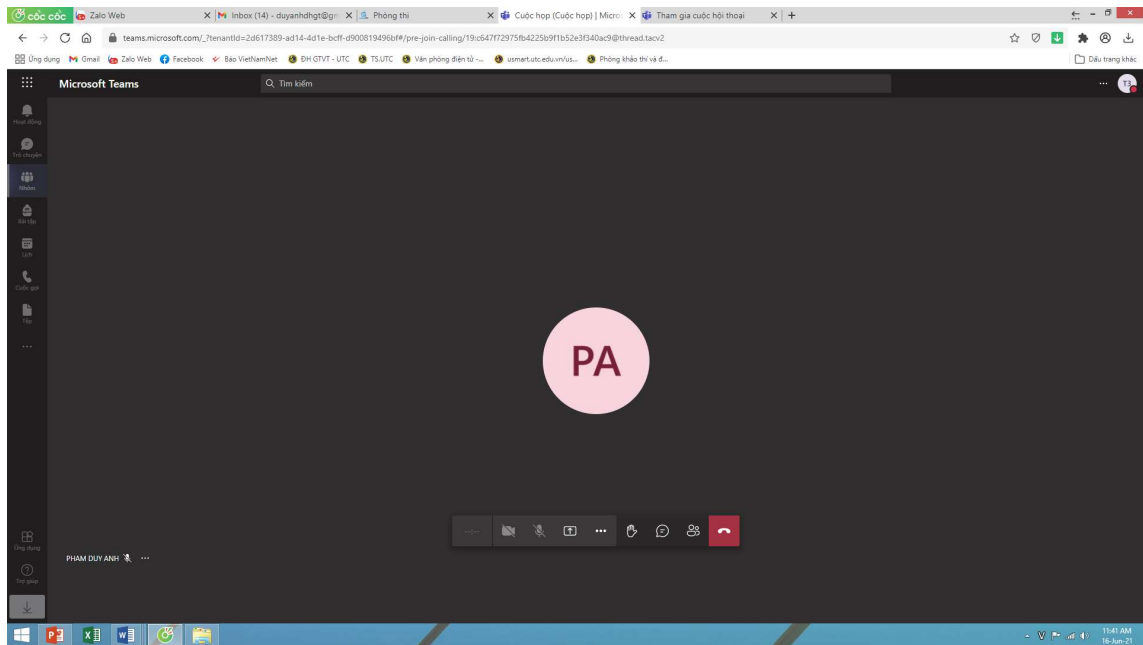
cốc cốc | Zalo Web | Inbox (14) - duyanhdhgt@gm | Phòng thi | Cuộc họp (Cuộc họp) | Micro | Tham gia cuộc hội thoại

teams.microsoft.com/_?tenantId=2d617389-ad14-4d1e-bcff-d900819496bf#/pre-join-calling/19:c647f72975fb4225b9f1b52e3f340ac9@thread.tacv2

Ứng dụng | Gmail | Zalo Web | Facebook | Báo VietNamNet | ĐH GTVT - UTC | TS.UTC | Văn phòng điện tử -... | usmart.utc.edu.vn/us... | Phòng khảo thí và đ... | Dấu trang khác

Microsoft Teams

Tìm kiếm

TT

Hoạt động
Trò chuyện
Nhóm
Bài tập
Lịch
Cuộc gọi
Tệp
...

PA

Ứng dụng
Trợ giúp

PHAM DUY ANH ...

11:41 AM
16-Jun-21